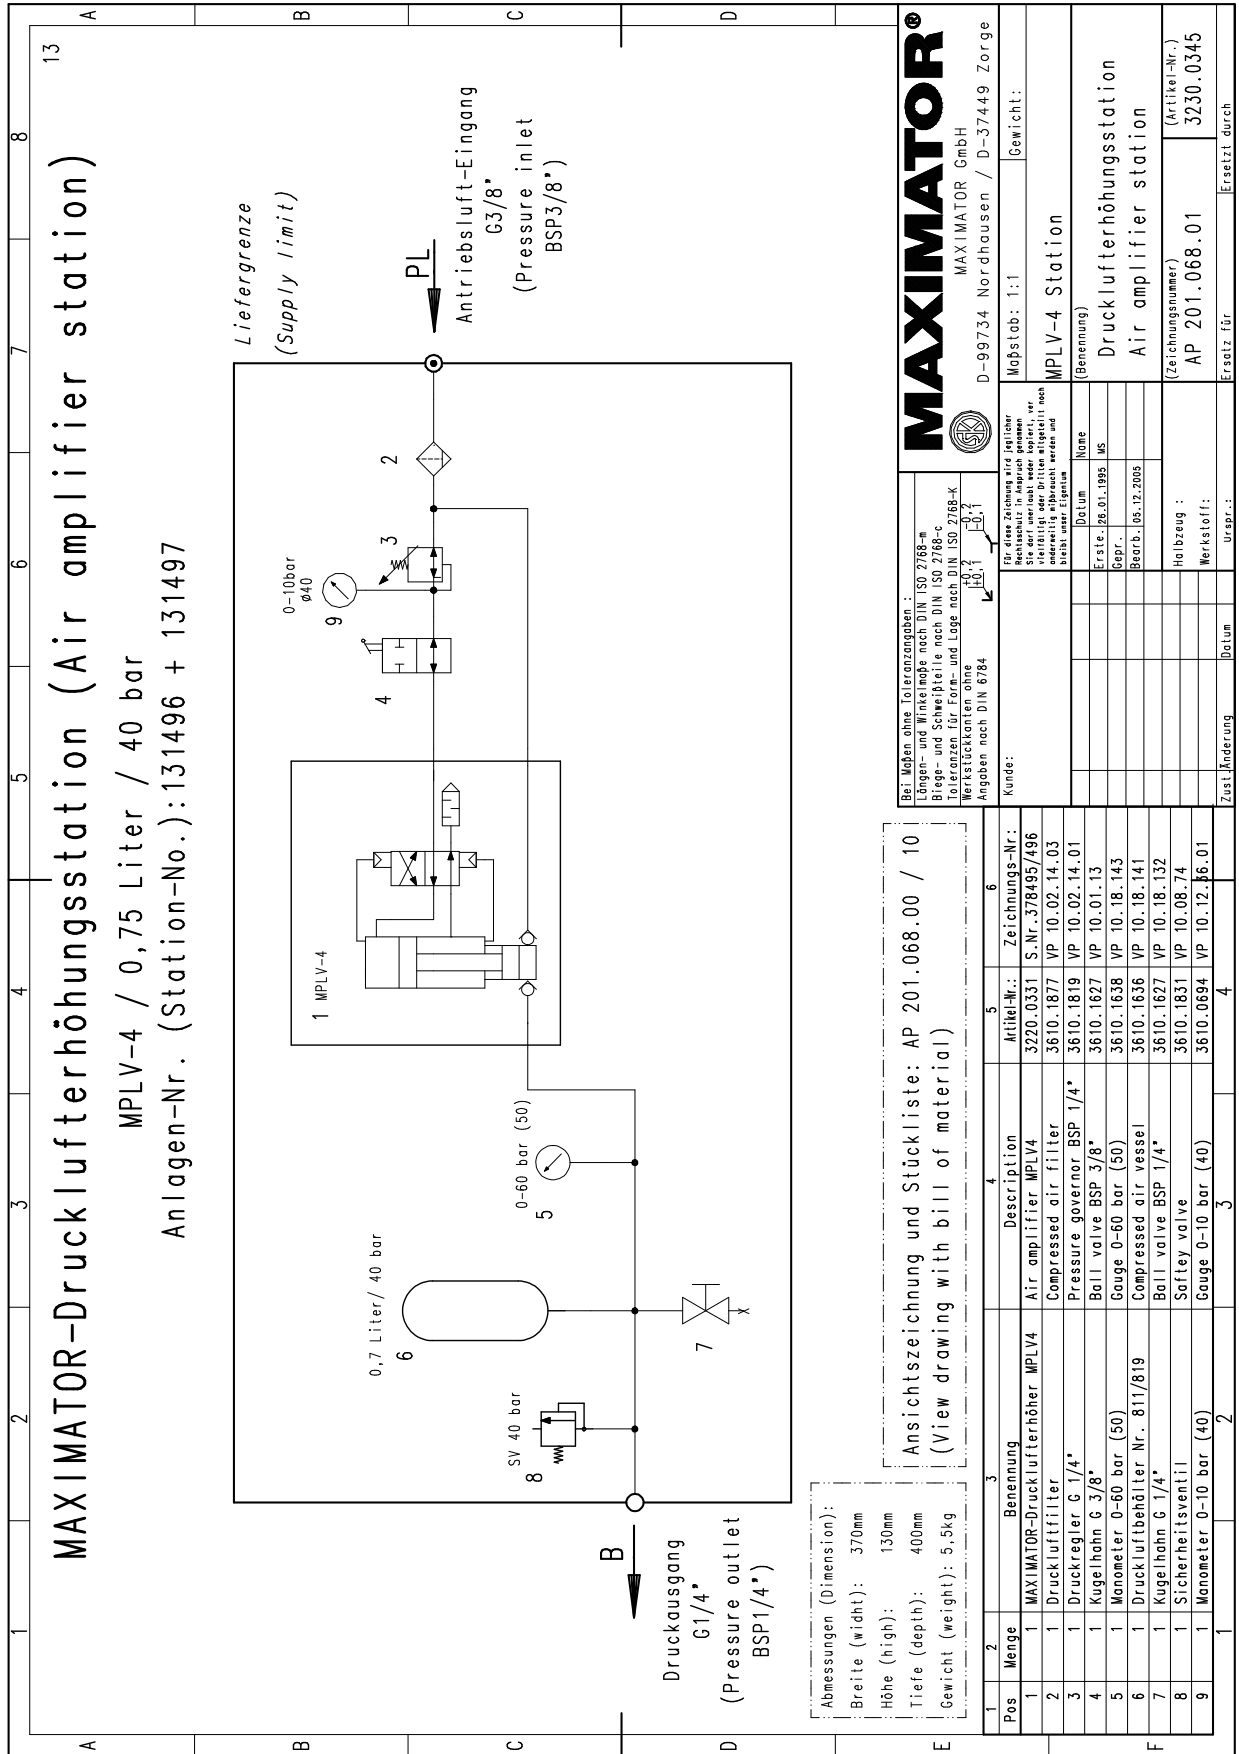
MAXIMATOR-Drucklufterhöhungsstation (Air amplifier station)

MPLV-4 / 0,75 Liter / 40 bar

Anlagen-Nr. (Station-No.):131496 + 131497

13

Liefergrenze
(Supply limit)

PL

Antriebsluft-Eingang
G3/8"
(Pressure inlet
BSP3/8")

2

3

0-10bar
ø40

9

4

1 MPLV-4

0-60 bar (50)
5

0,7 Liter/ 40 bar
6

7

SV 40 bar
8

B

Druckausgang
G1/4"
(Pressure outlet
BSP1/4")

Abmessungen (Dimension):
Breite (widht): 370mm
Höhe (high): 130mm
Tiefe (depth): 400mm
Gewicht (weight): 5,5kg

Ansichtszeichnung und Stückliste: AP 201.068.00 / 10
(View drawing with bill of material)

| Pos | Menge | Benennung | Description | Artikel-Nr.: | Zeichnungs-Nr: |
|---|---|---|---|---|---|
| 1 | 1 | MAXIMATOR-Drucklufterhöher MPLV4 | Air amplifier MPLV4 | 3220.0331 | S.Nr.378495/496 |
| 2 | 1 | Druckluftfilter | Compressed air filter | 3610.1877 | VP 10.02.14.03 |
| 3 | 1 | Druckregler G 1/4" | Pressure governor BSP 1/4" | 3610.1819 | VP 10.02.14.01 |
| 4 | 1 | Kugelhahn G 3/8" | Ball valve BSP 3/8" | 3610.1627 | VP 10.01.13 |
| 5 | 1 | Manometer 0-60 bar (50) | Gauge 0-60 bar (50) | 3610.1638 | VP 10.18.143 |
| 6 | 1 | Druckluftbehälter Nr. 811/819 | Compressed air vessel | 3610.1636 | VP 10.18.141 |
| 7 | 1 | Kugelhahn G 1/4" | Ball valve BSP 1/4" | 3610.1627 | VP 10.18.132 |
| 8 | 1 | Sicherheitsventil | Saftey valve | 3610.1831 | VP 10.08.74 |
| 9 | 1 | Manometer 0-10 bar (40) | Gauge 0-10 bar (40) | 3610.0694 | VP 10.12.56.01 |
| 1 | 2 | 3 | 4 | 5 | 6 |

Bei Maßen ohne Toleranzangaben:
Längen- und Winkelmaße nach DIN ISO 2768-m
Biege- und Schweißteile nach DIN ISO 2768-c
Toleranzen für Form- und Lage nach DIN ISO 2768-K
Werkstückkanten ohne
Angaben nach DIN 6784

Kunde:

Für diese Zeichnung wird jeglicher Rechtsschutz in Anspruch genommen. Sie darf unerlaubt weder kopiert, vervielfältigt oder Dritten mitgeteilt noch anderweitig mißbraucht werden und bleibt unser Eigentum

| | Datum | Name |
|---|---|---|
| Erste. | 26.01.1995 | MS |
| Gepr. | | |
| Bearb. | 05.12.2005 | |

Zust. Änderung | Datum

MAXIMATOR®
MAXIMATOR GmbH
D-99734 Nordhausen / D-37449 Zorge

Maßstab: 1:1
Gewicht:

MPLV-4 Station

(Benennung)
Drucklufterhöhungsstation
Air amplifier station

Halbzeug:
Werkstoff:
Urspr.:

(Zeichnungsnummer)
AP 201.068.01

(Artikel-Nr.)
3230.0345

Ersatz für
Ersetzt durch

A B C D E F
1 2 3 4 5 6 7 8